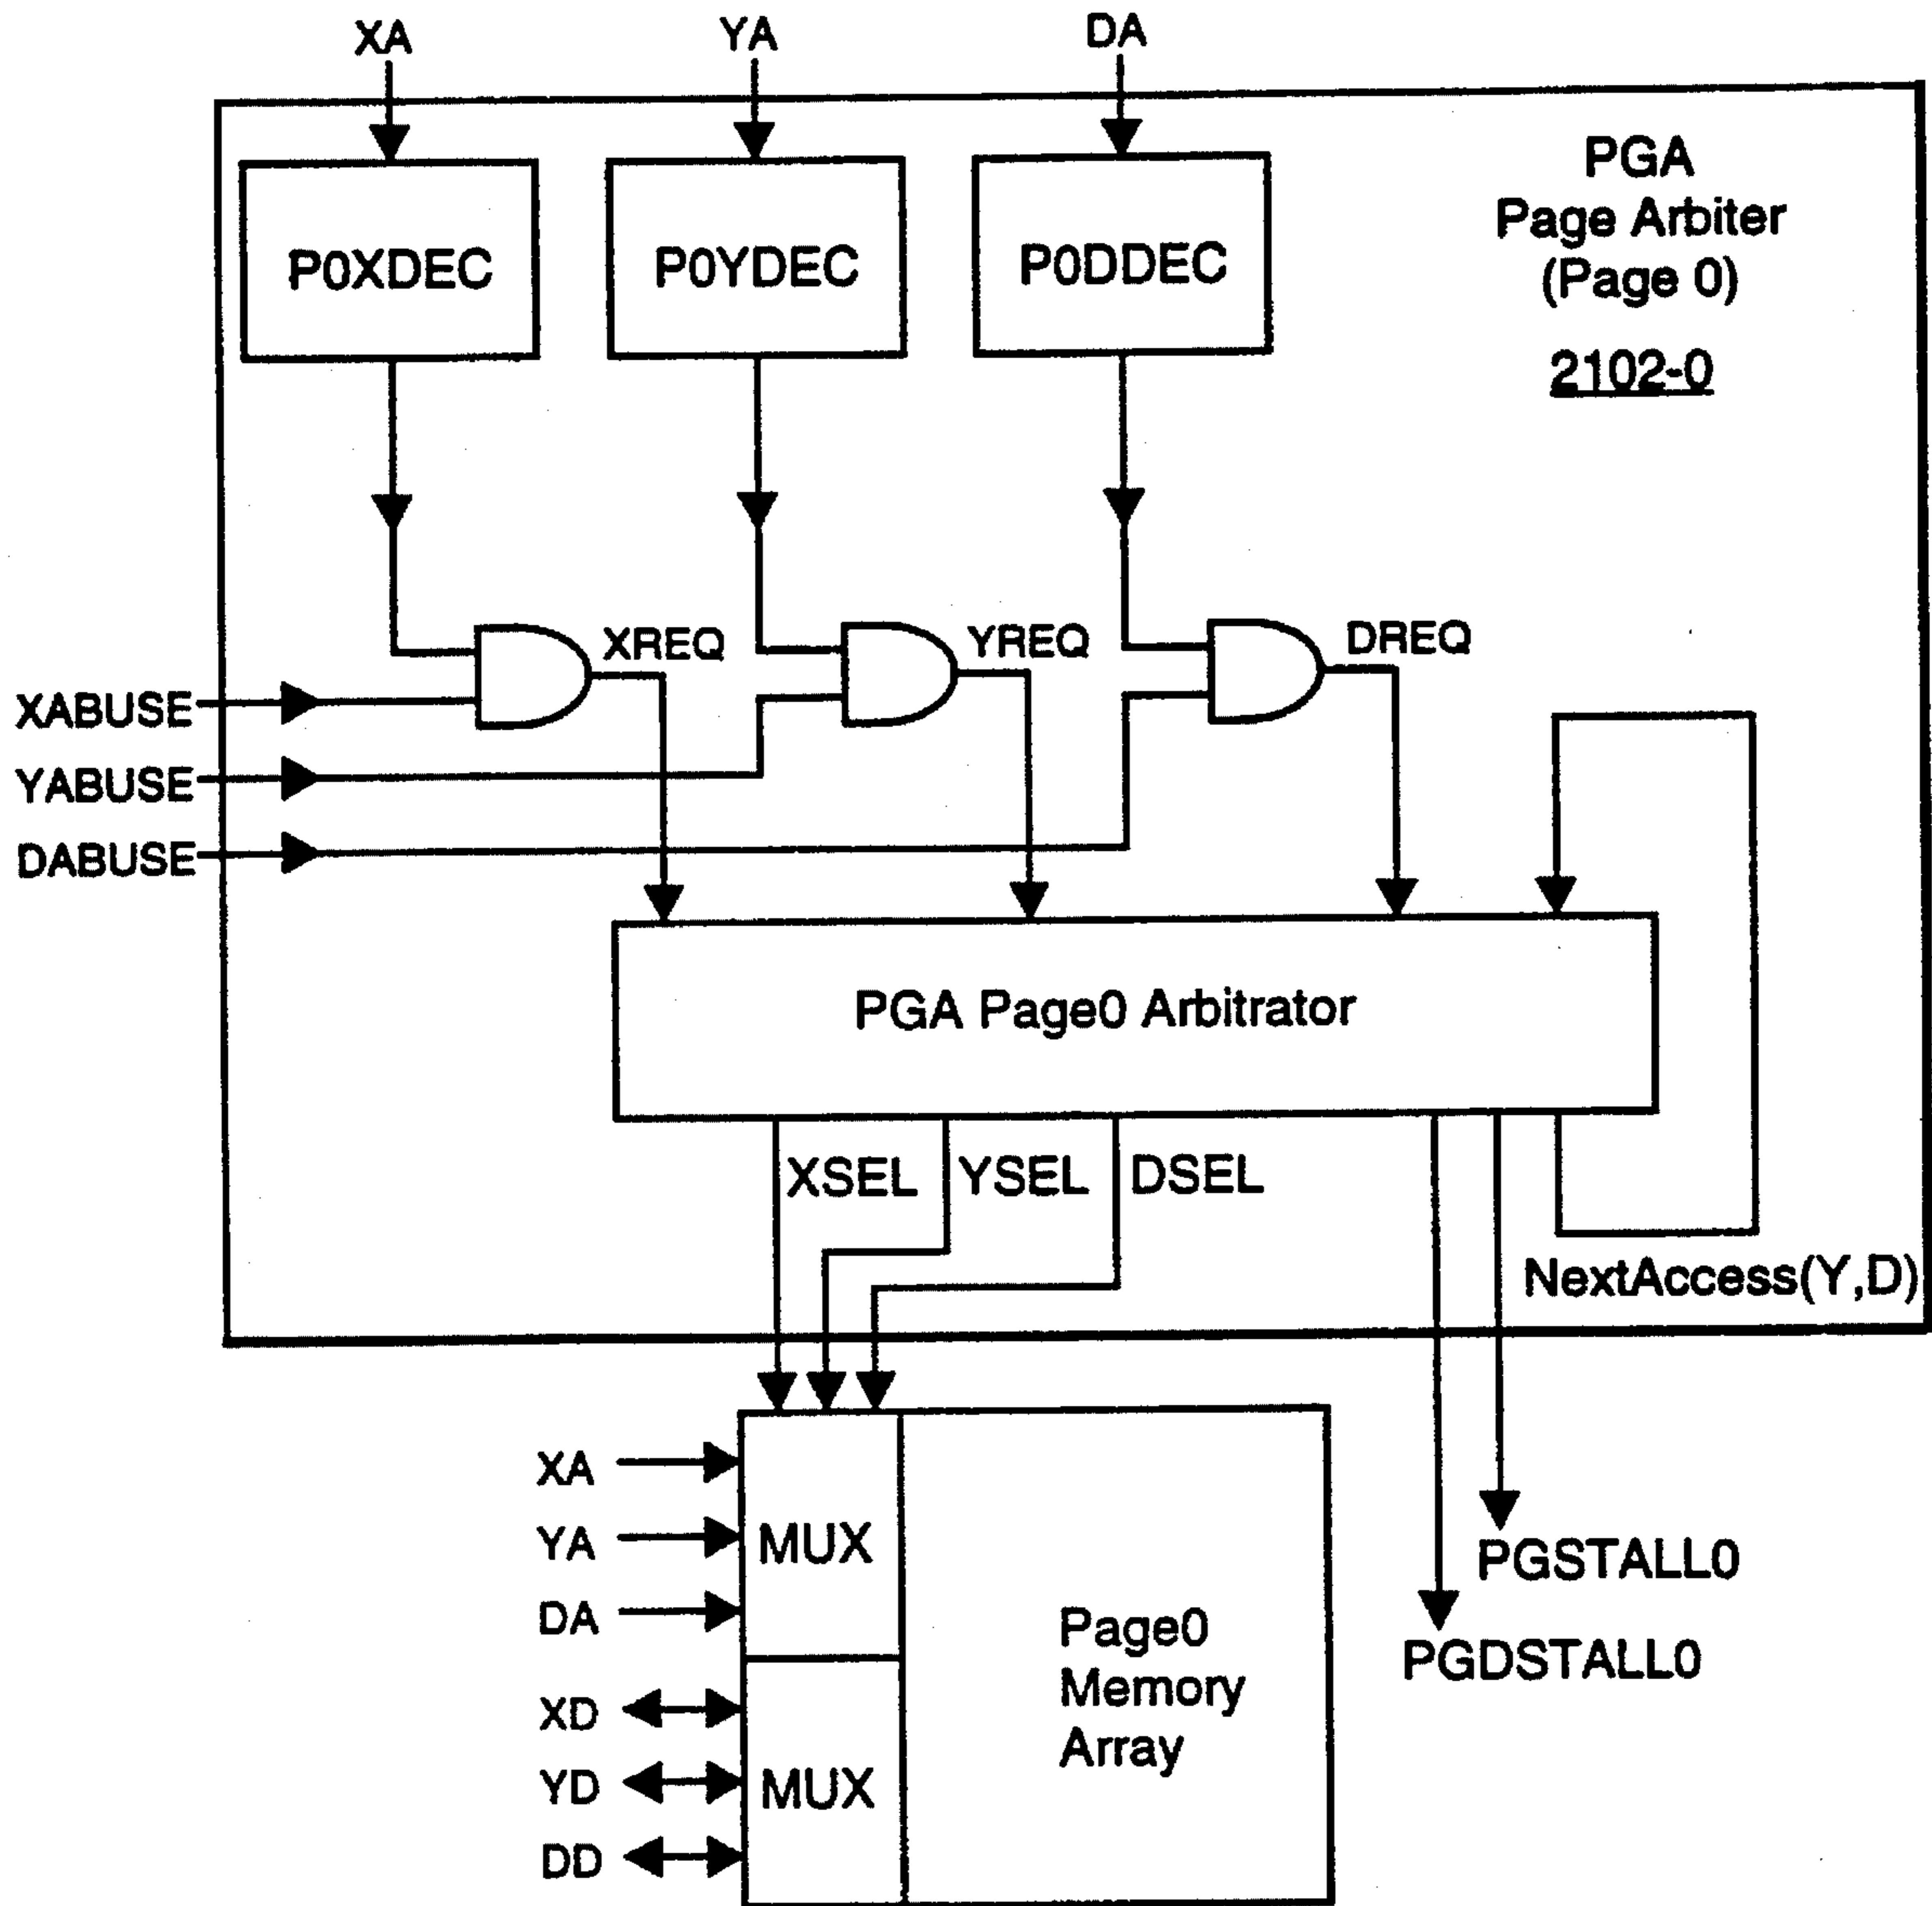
XA
YA
DA

PGA
Page Arbiter
(Page 0)
2102-0

P0XDEC
P0YDEC
P0DDEC

XREQ
YREQ
DREQ

XABUSE
YABUSE
DABUSE

PGA Page0 Arbitrator

XSEL
YSEL
DSEL

NextAccess(Y,D)

XA
YA
DA
MUX
XD
YD
DD
MUX

Page0
Memory
Array

PGSTALL0
PGDSTALL0